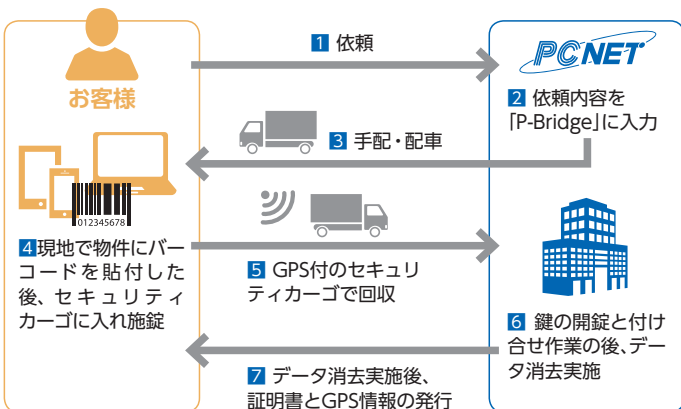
お客様

1 依頼

PCNET

2 依頼内容を「P-Bridge」に入力

3 手配・配車

012345678

4現地で物件にバーコードを貼付した後、セキュリティカーゴに入れ施錠

5 GPS付のセキュリティカーゴで回収

6 鍵の開錠と付け合せ作業の後、データ消去実施

7 データ消去実施後、証明書とGPS情報の発行